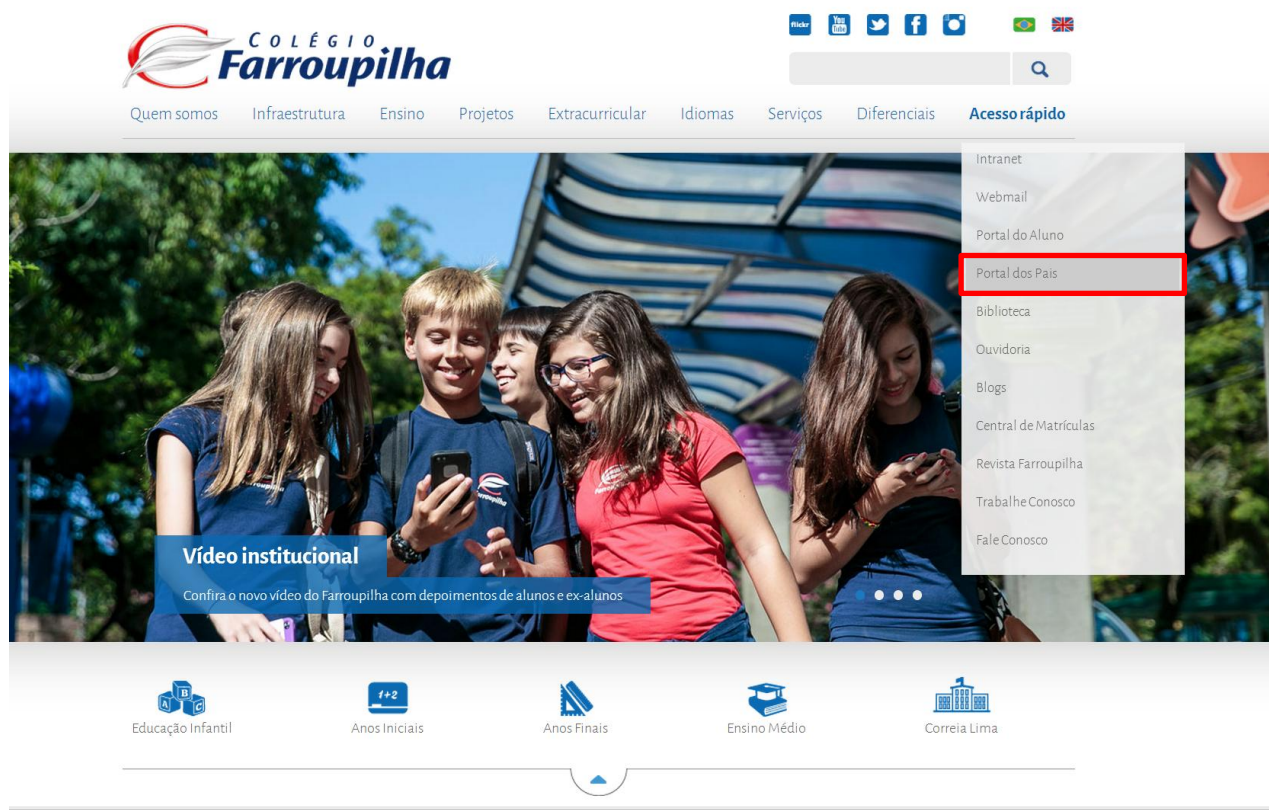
COLÉGIO Farroupilha

flickr You Tube

Quem somos Infraestrutura Ensino Projetos Extracurricular Idiomas Serviços Diferenciais Acesso rápido

Intranet
Webmail
Portal do Aluno
Portal dos Pais
Biblioteca
Ouvidoria
Blogs
Central de Matrículas
Revista Farroupilha
Trabalhe Conosco
Fale Conosco

Vídeo institucional

Confira o novo vídeo do Farroupilha com depoimentos de alunos e ex-alunos

Educação Infantil Anos Iniciais Anos Finais Ensino Médio Correia Lima